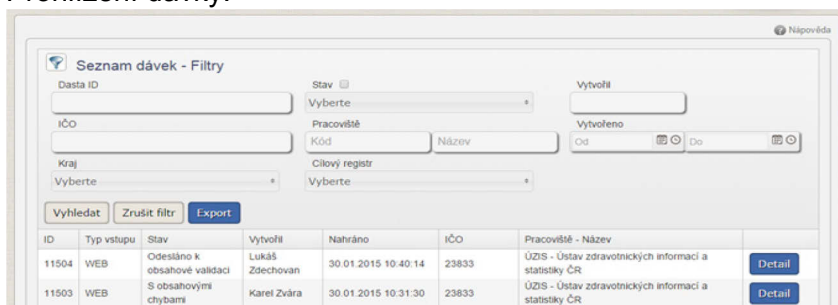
Nápověda

Seznam dávek - Filtry

Dasta ID

Stav

Vyberte

Vytvořil

IČO

Pracoviště

Kód

Název

Vytvořeno

Od

Do

Kraj

Vyberte

Cílový registr

Vyberte

Vyhledat

Zrušit filtr

Export

| ID | Typ vstupu | Stav | Vytvořil | Nahráno | IČO | Pracoviště - Název | |
|---|---|---|---|---|---|---|---|
| 11504 | WEB | Odesláno k obsahové validaci | Lukáš Zdechovan | 30.01.2015 10:40:14 | 23833 | ÚZIS - Ústav zdravotnických informací a statistiky ČR | Detail |
| 11503 | WEB | S obsahovými chybami | Karel Zvára | 30.01.2015 10:31:30 | 23833 | ÚZIS - Ústav zdravotnických informací a statistiky ČR | Detail |